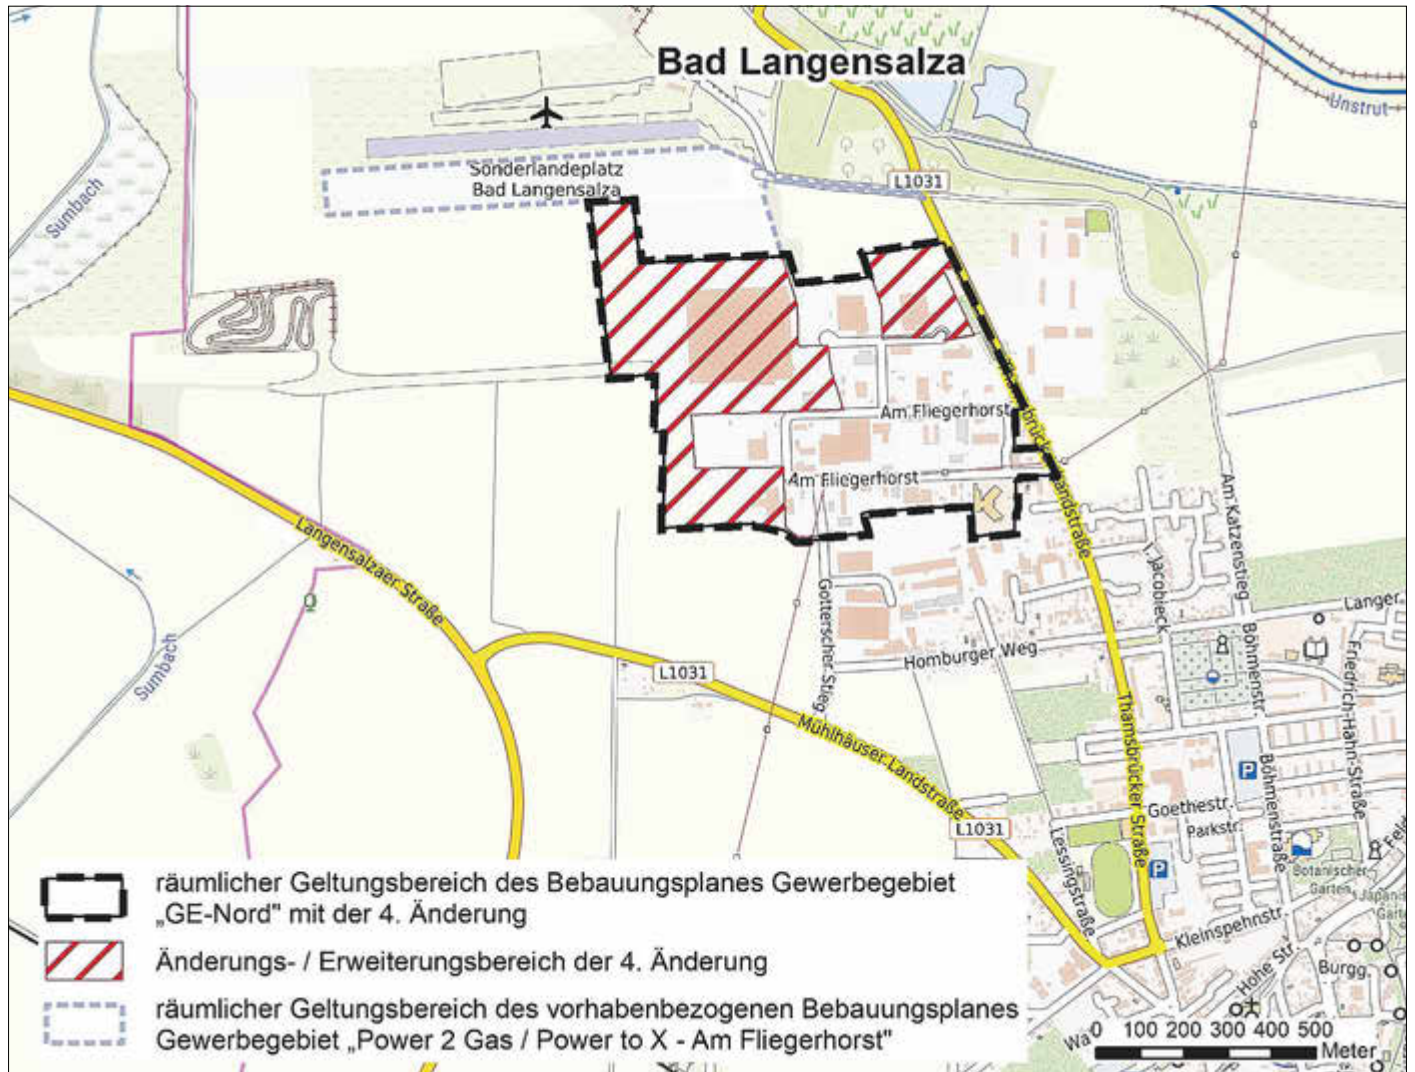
Bad Langensalza

Unstrut

Sonderlandeplatz
Bad Langensalza

L1031

Sumbach

Am Fliegerhorst

Am Fliegerhorst

Thamsbrücker Landstraße

Langensalzaer Straße

Sumbach

L1031

Mühlhäuser Landstraße

L1031

Gotterscher Stieg

Homburger Weg

Jacobieck

Am Katzensteig

Böhmenstr.

Langer

Friedrich-Hahn-Straße

Thamsbrücker Straße

Böhmenstraße

Goethestr.

Parkstr.

Lessingstraße

Botanischer Garten

Japan. Gart.

Feld

Kleinspehnstr.

Hohe Str.

Burgg.

Wa

räumlicher Geltungsbereich des Bebauungsplanes Gewerbegebiet „GE-Nord" mit der 4. Änderung

Änderungs- / Erweiterungsbereich der 4. Änderung

räumlicher Geltungsbereich des vorhabenbezogenen Bebauungsplanes Gewerbegebiet „Power 2 Gas / Power to X - Am Fliegerhorst"

0 100 200 300 400 500
Meter